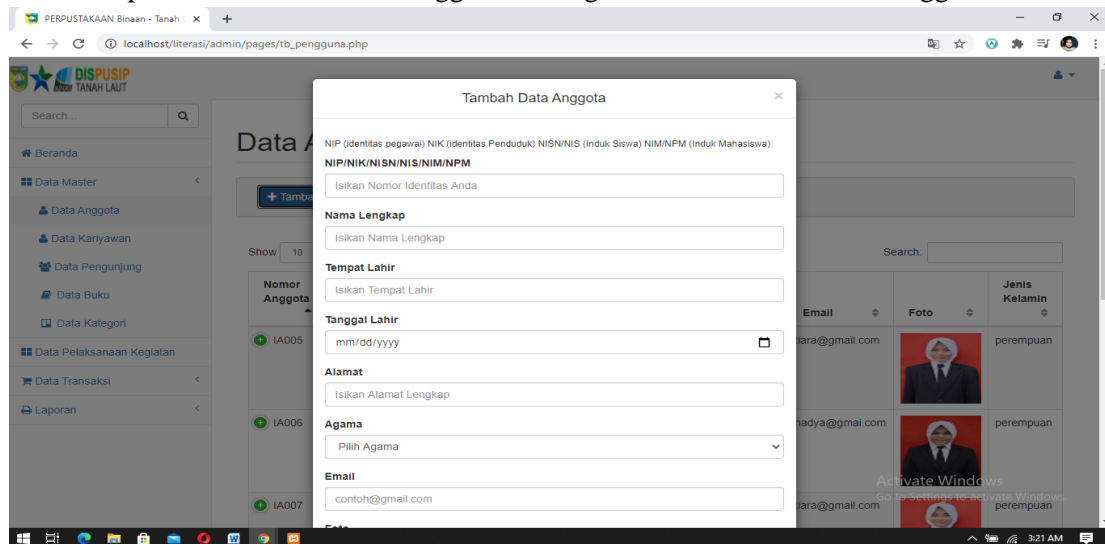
PERPUSTAKAAN Binaan - Tanah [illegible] ×

localhost/literasi/admin/pages/tb_pengguna.php

DISPUSIP TANAH LAUT

Search...

Beranda

Data Master

Data Anggota

Data Karyawan

Data Pengunjung

Data Buku

Data Kategori

Data Pelaksanaan Kegiatan

Data Transaksi

Laporan

Data A

+ Tamba

Show 10

Search:

| Nomor Anggota | | Email | Foto | Jenis Kelamin |
|---|---|---|---|---|
| IA005 | | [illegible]iara@gmail.com | | perempuan |
| IA006 | | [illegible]nadya@gmai.com | | perempuan |
| IA007 | | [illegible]iara@gmail.com | | perempuan |

Tambah Data Anggota ×

NIP (identitas pegawai) NIK (identitas Penduduk) NISN/NIS (Induk Siswa) NIM/NPM (Induk Mahasiswa)

NIP/NIK/NISN/NIS/NIM/NPM

Isikan Nomor Identitas Anda

Nama Lengkap

Isikan Nama Lengkap

Tempat Lahir

Isikan Tempat Lahir

Tanggal Lahir

mm/dd/yyyy

Alamat

Isikan Alamat Lengkap

Agama

Pilih Agama

Email

contoh@gmail.com

Activate Windows
Go to Settings to activate Windows.

3:21 AM